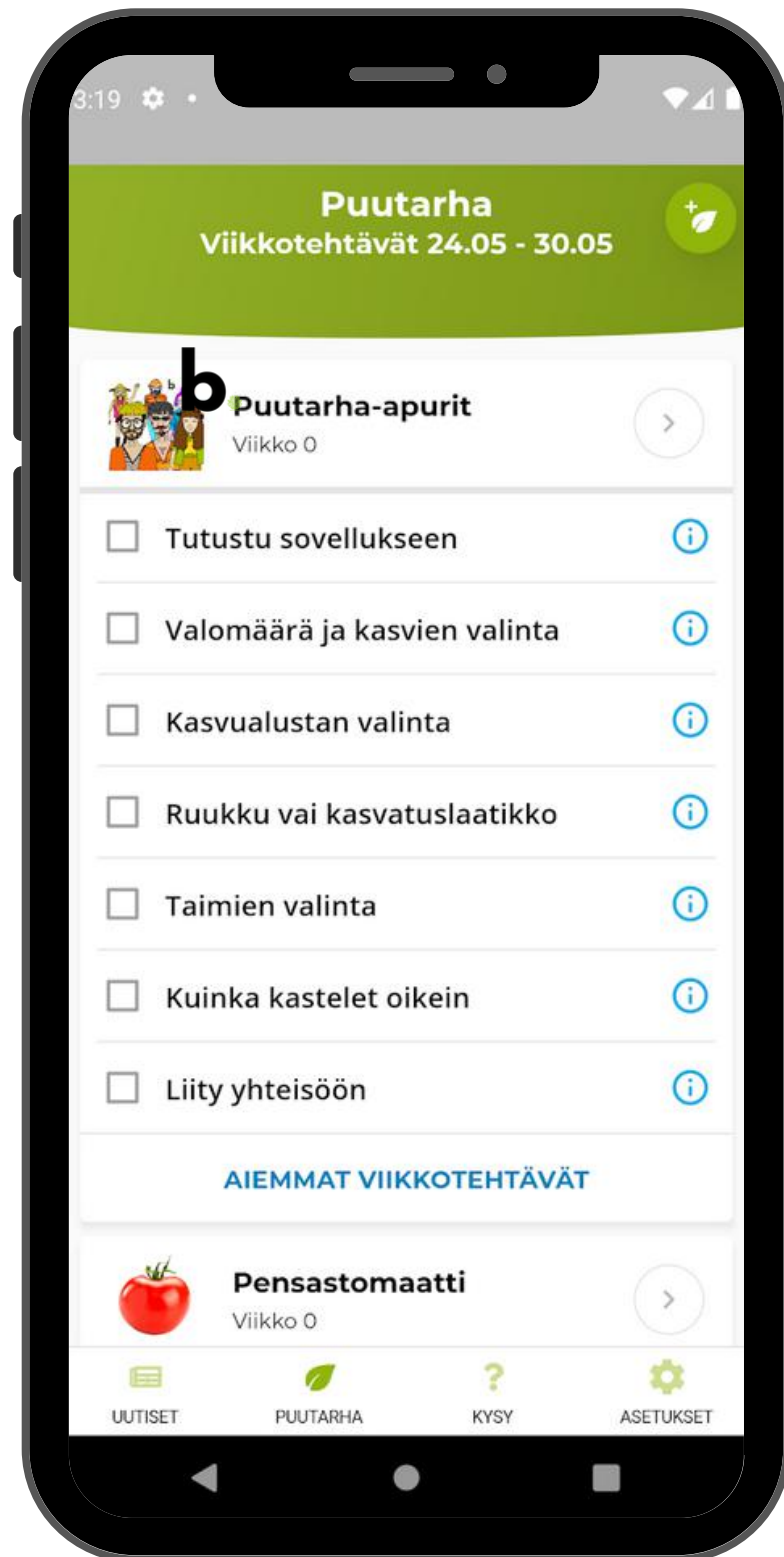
3:19

Puutarha
Viikkotehtävät 24.05 - 30.05

b

Puutarha-apurit
Viikko 0

Tutustu sovellukseen

Valomäärä ja kasvien valinta

Kasvualustan valinta

Ruukku vai kasvatuslaatikko

Taimien valinta

Kuinka kastelet oikein

Liity yhteisöön

AIEMMAT VIIKKOTEHTÄVÄT

Pensastomaatti
Viikko 0

UUTISET
PUUTARHA
KYSY
ASETUKSET